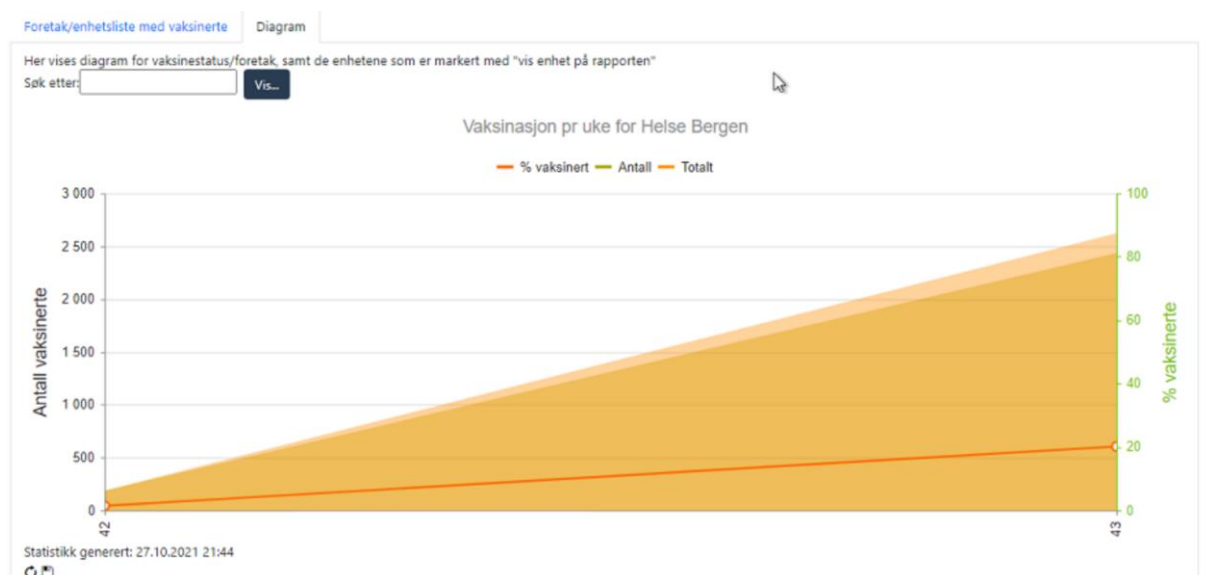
Foretak/enhetsliste med vaksinerte
Diagram

Her vises diagram for vaksinestatus/foretak, samt de enhetene som er markert med "vis enhet på rapporten"
Søk etter:
Vis...

Vaksinasjon pr uke for Helse Bergen

% vaksinert
Antall
Totalt

3 000
2 500
2 000
1 500
1 000
500
0

Antall vaksinerte

100
80
60
40
20
0

% vaksinerte

42
43

Statistikk generert: 27.10.2021 21:44